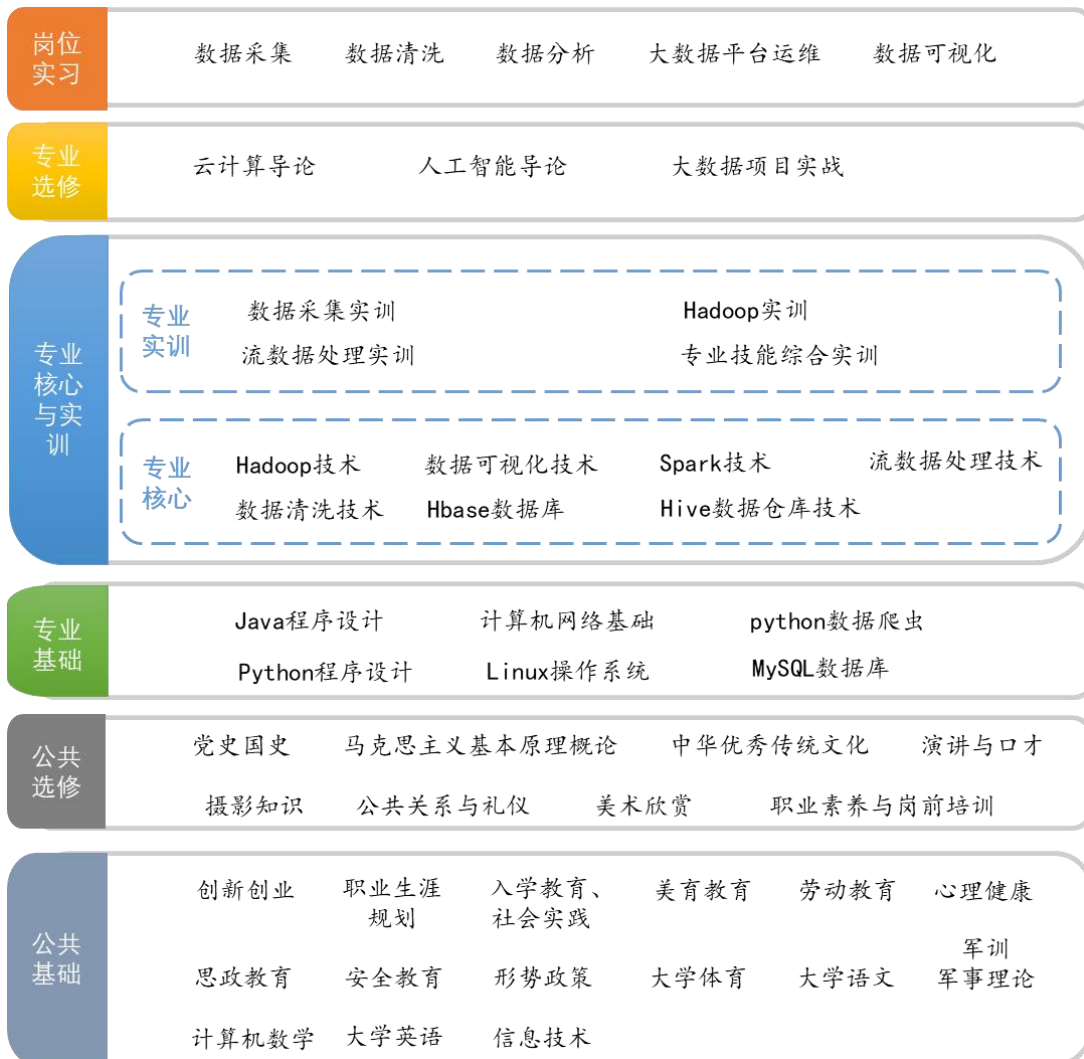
岗位实习
数据采集　数据清洗　数据分析　大数据平台运维　数据可视化

专业选修
云计算导论　人工智能导论　大数据项目实战

专业核心与实训

专业实训
数据采集实训　Hadoop实训
流数据处理实训　专业技能综合实训

专业核心
Hadoop技术　数据可视化技术　Spark技术　流数据处理技术
数据清洗技术　Hbase数据库　Hive数据仓库技术

专业基础
Java程序设计　计算机网络基础　python数据爬虫
Python程序设计　Linux操作系统　MySQL数据库

公共选修
党史国史　马克思主义基本原理概论　中华优秀传统文化　演讲与口才
摄影知识　公共关系与礼仪　美术欣赏　职业素养与岗前培训

公共基础
创新创业　职业生涯规划　入学教育、社会实践　美育教育　劳动教育　心理健康
思政教育　安全教育　形势政策　大学体育　大学语文　军训 军事理论
计算机数学　大学英语　信息技术